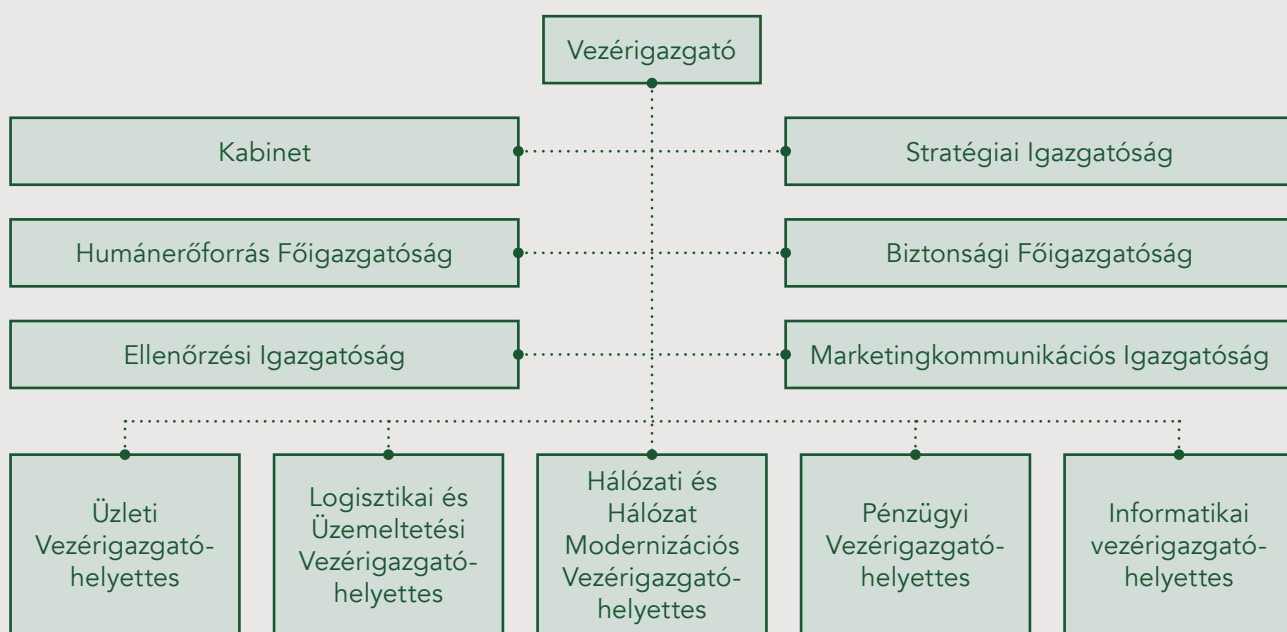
Vezérigazgató

Kabinet

Stratégiai Igazgatóság

Humánerőforrás Főigazgatóság

Biztonsági Főigazgatóság

Ellenőrzési Igazgatóság

Marketingkommunikációs Igazgatóság

Üzleti Vezérigazgató-helyettes

Logisztikai és Üzemeltetési Vezérigazgató-helyettes

Hálózati és Hálózat Modernizációs Vezérigazgató-helyettes

Pénzügyi Vezérigazgató-helyettes

Informatikai vezérigazgató-helyettes